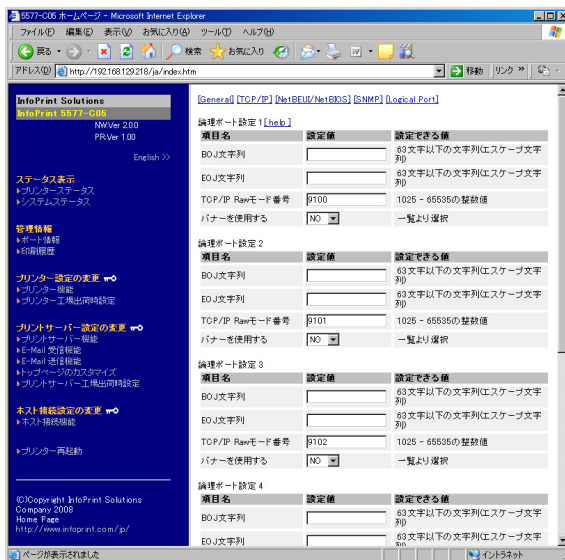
5577-C05 ホームページ - Microsoft Internet Explorer

ファイル(F) 編集(E) 表示(V) お気に入り(A) ツール(T) ヘルプ(H)

戻る 検索 お気に入り

アドレス(D) http://192.168.129.218/ja/index.htm 移動 リンク »

InfoPrint Solutions
InfoPrint 5577-C05
NW Ver 2.0.0
PR Ver 1.0.0

English >>

ステータス表示
▸プリンターステータス
▸システムステータス

管理情報
▸ポート情報
▸印刷履歴

プリンター設定の変更
▸プリンター機能
▸プリンター工場出荷時設定

プリントサーバー設定の変更
▸プリントサーバー機能
▸E-Mail 受信機能
▸E-Mail 送信機能
▸トップページのカスタマイズ
▸プリントサーバー工場出荷時設定

ネスト接続設定の変更
▸ネスト接続機能

▸プリンター再起動

(C)Copyright InfoPrint Solutions Company 2008
Home Page
http://www.infoprint.com/jp/

[General] [TCP/IP] [NetBEUI/NetBIOS] [SNMP] [Logical Port]

論理ポート設定 1 [help]

| 項目名 | 設定値 | 設定できる値 |
|---|---|---|
| BOJ文字列 | | 63文字以下の文字列(エスケープ文字列) |
| EOJ文字列 | | 63文字以下の文字列(エスケープ文字列) |
| TCP/IP Rawモード番号 | 9100 | 1025 - 65535の整数値 |
| バナーを使用する | NO | 一覧より選択 |

論理ポート設定 2

| 項目名 | 設定値 | 設定できる値 |
|---|---|---|
| BOJ文字列 | | 63文字以下の文字列(エスケープ文字列) |
| EOJ文字列 | | 63文字以下の文字列(エスケープ文字列) |
| TCP/IP Rawモード番号 | 9101 | 1025 - 65535の整数値 |
| バナーを使用する | NO | 一覧より選択 |

論理ポート設定 3

| 項目名 | 設定値 | 設定できる値 |
|---|---|---|
| BOJ文字列 | | 63文字以下の文字列(エスケープ文字列) |
| EOJ文字列 | | 63文字以下の文字列(エスケープ文字列) |
| TCP/IP Rawモード番号 | 9102 | 1025 - 65535の整数値 |
| バナーを使用する | NO | 一覧より選択 |

論理ポート設定 4

| 項目名 | 設定値 | 設定できる値 |
|---|---|---|
| BOJ文字列 | | 63文字以下の文字列(エスケープ文字列) |
| EOJ文字列 | | 63文字以下の文字列(エスケープ文字 |

ページが表示されました
イントラネット